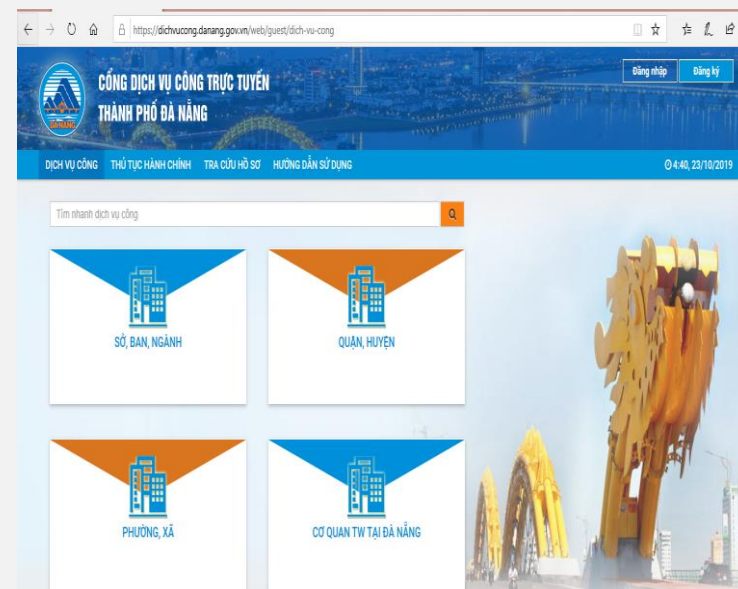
https://dichvucong.danang.gov.vn/web/guest/dich-vu-cong

CỔNG DỊCH VỤ CÔNG TRỰC TUYẾN
THÀNH PHỐ ĐÀ NẴNG

Đăng nhập
Đăng ký

DỊCH VỤ CÔNG
THỦ TỤC HÀNH CHÍNH
TRA CỨU HỒ SƠ
HƯỚNG DẪN SỬ DỤNG

4:40, 23/10/2019

Tìm nhanh dịch vụ công

SỞ, BAN, NGÀNH

QUẬN, HUYỆN

PHƯỜNG, XÃ

CƠ QUAN TW TẠI ĐÀ NẴNG